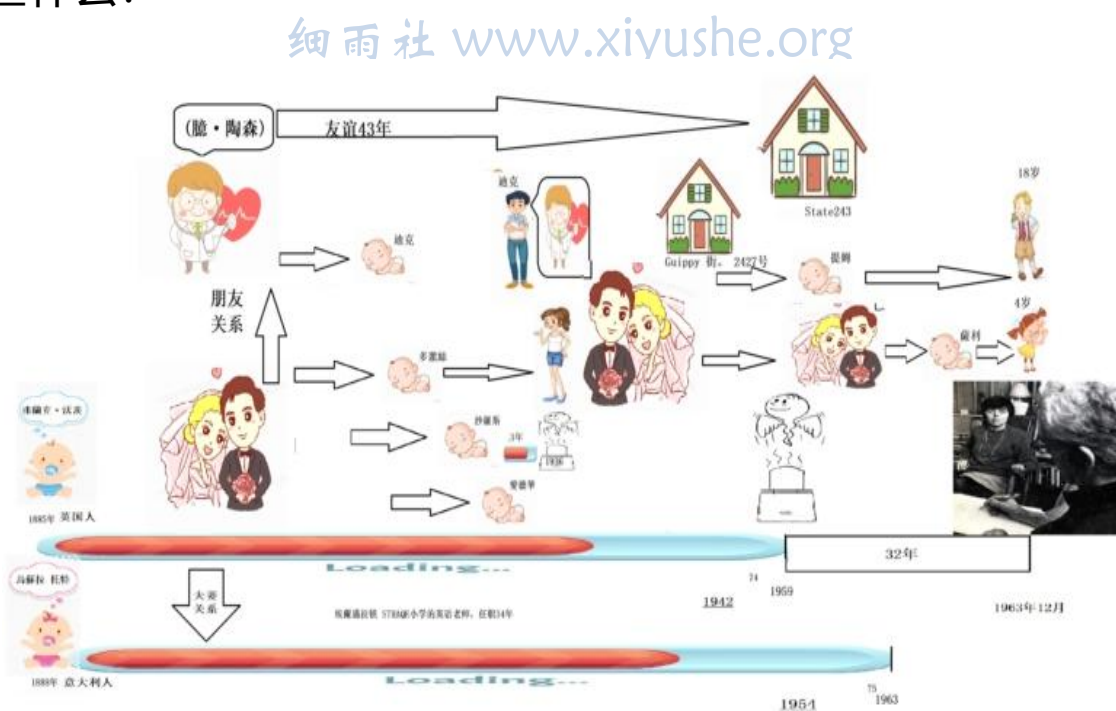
细雨社 www.xiyushe.org

(臆·陶森)

友谊43年

State243

18岁

迪克

迪克

Guippy 街, 2427号

提姆

朋友关系

4岁

莫利

多萝絲

沙丽斯

3年

1936

爱德華

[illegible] · 沃茨

1885年 英国人

Loading...

32年

74

1959

1942

1963年12月

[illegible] 托特

夫妻关系

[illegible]小学的英语老师, 任职34年

1888年 意大利人

Loading...

75

1963

1954